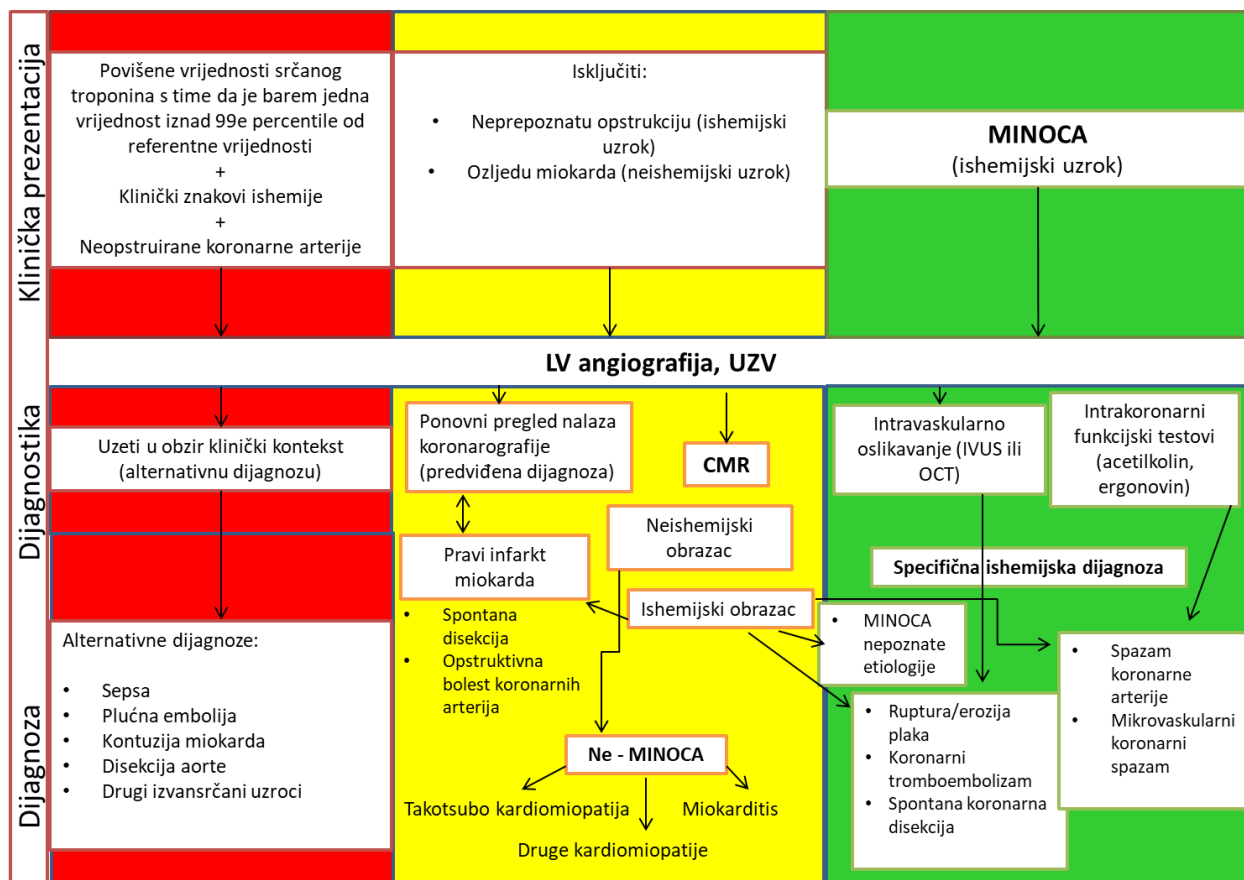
Klinička prezentacija

Povišene vrijednosti srčanog troponina s time da je barem jedna vrijednost iznad 99e percentile od referentne vrijednosti
+
Klinički znakovi ishemije
+
Neopstruirane koronarne arterije

Isključiti:

- Neprepoznatu opstrukciju (ishemijski uzrok)
- Ozljedu miokarda (neishemijski uzrok)

MINOCA
(ishemijski uzrok)

LV angiografija, UZV

Dijagnostika

Uzeti u obzir klinički kontekst (alternativnu dijagnozu)

Ponovni pregled nalaza koronarografije (predviđena dijagnoza)

CMR

Intravaskularno oslikavanje (IVUS ili OCT)

Intrakoronarni funkcijski testovi (acetilkolin, ergonovin)

Pravi infarkt miokarda

Neishemijski obrazac

Specifična ishemijska dijagnoza

Ishemijski obrazac

Dijagnoza

Alternativne dijagnoze:

- Sepsa
- Plućna embolija
- Kontuzija miokarda
- Disekcija aorte
- Drugi izvansrčani uzroci

- Spontana disekcija
- Opstruktivna bolest koronarnih arterija

- MINOCA nepoznate etiologije

- Spazam koronarne arterije
- Mikrovaskularni koronarni spazam

- Ruptura/erozija plaka
- Koronarni tromboembolizam
- Spontana koronarna disekcija

Ne - MINOCA

Takotsubo kardiomiopatija

Miokarditis

Druge kardiomiopatije